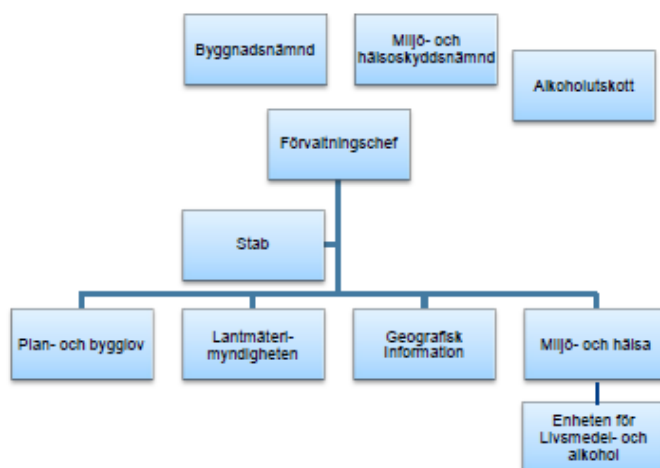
Byggnadsnämnd

Miljö- och hälsoskyddsnämnd

Alkoholutskott

Förvaltningschef

Stab

Plan- och bygglov

Lantmäterimyndigheten

Geografisk information

Miljö- och hälsa

Enheten för Livsmedel- och alkohol